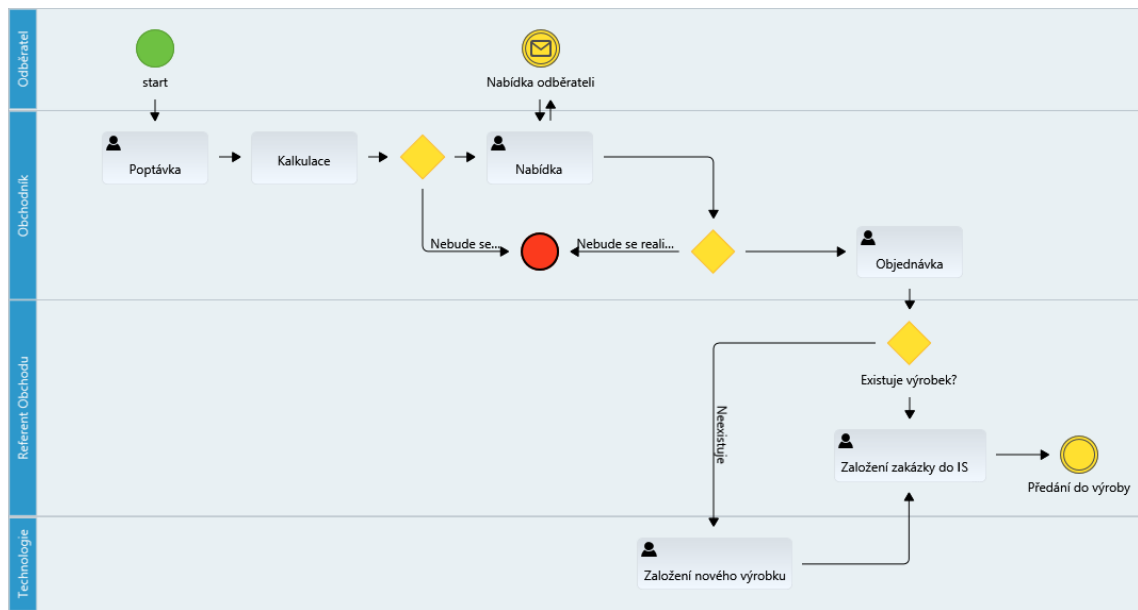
Odběratel

start

Nabídka odběrateli

Obchodník

Poptávka

Kalkulace

Nabídka

Nebude se...

Nebude se reali...

Objednávka

Referent Obchodu

Existuje výrobek?

Neexistuje

Založení zakázky do IS

Předání do výroby

Technologie

Založení nového výrobku